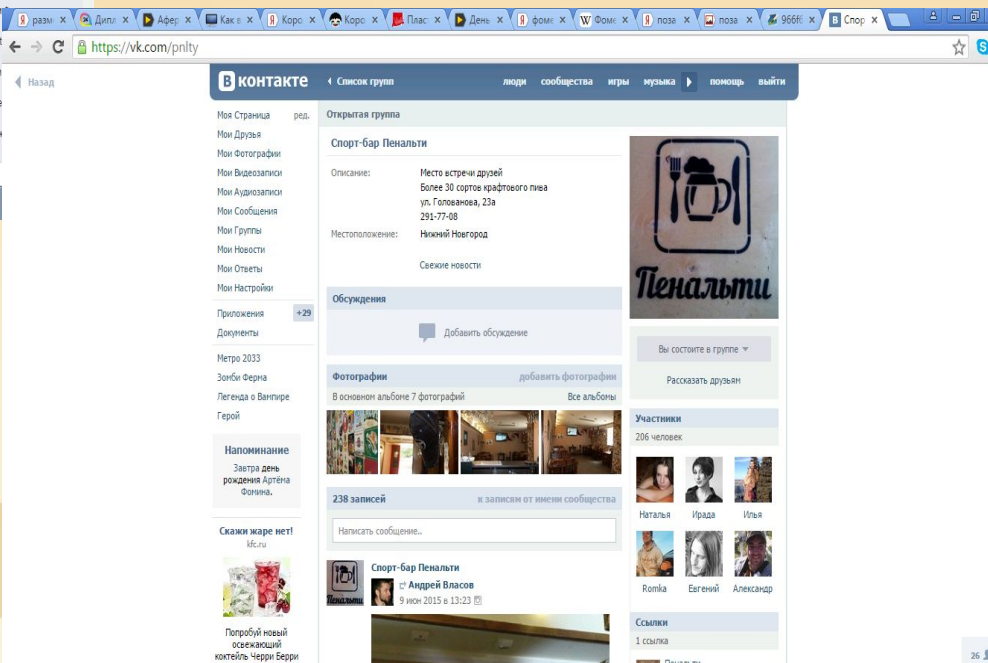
разм × Дипл × Афер × Как в × Коро × Коро × Плас × День × фоме × Фоме × поза × поза × 966f × Спор ×

https://vk.com/pnlty

Назад

ВКонтакте

Список групп

люди сообщества игры музыка помощь выйти

Моя Страница ред.
Мои Друзья
Мои Фотографии
Мои Видеозаписи
Мои Аудиозаписи
Мои Сообщения
Мои Группы
Мои Новости
Мои Ответы
Мои Настройки

Приложения +29
Документы

Метро 2033
Зомби Ферма
Легенда о Вампире
Герой

Напоминание
Завтра день рождения Артёма Фомина.

Скажи жаре нет!
kfc.ru

Попробуй новый освежающий коктейль Черри Берри

Открытая группа

Спорт-бар Пенальти

Описание: Место встречи друзей
Более 30 сортов крафтового пива
ул. Голованова, 23а
291-77-08

Местоположение: Нижний Новгород

Свежие новости

Обсуждения

Добавить обсуждение

Фотографии добавить фотографии

В основном альбоме 7 фотографий Все альбомы

238 записей к записям от имени сообщества

Написать сообщение..

Спорт-бар Пенальти
Андрей Власов
9 июн 2015 в 13:23

Пенальти

Пенальти

Вы состоите в группе

Рассказать друзьям

Участники
206 человек

Наталья Ирада Илья
Romka Евгений Александр

Ссылки
1 ссылка

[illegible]

26